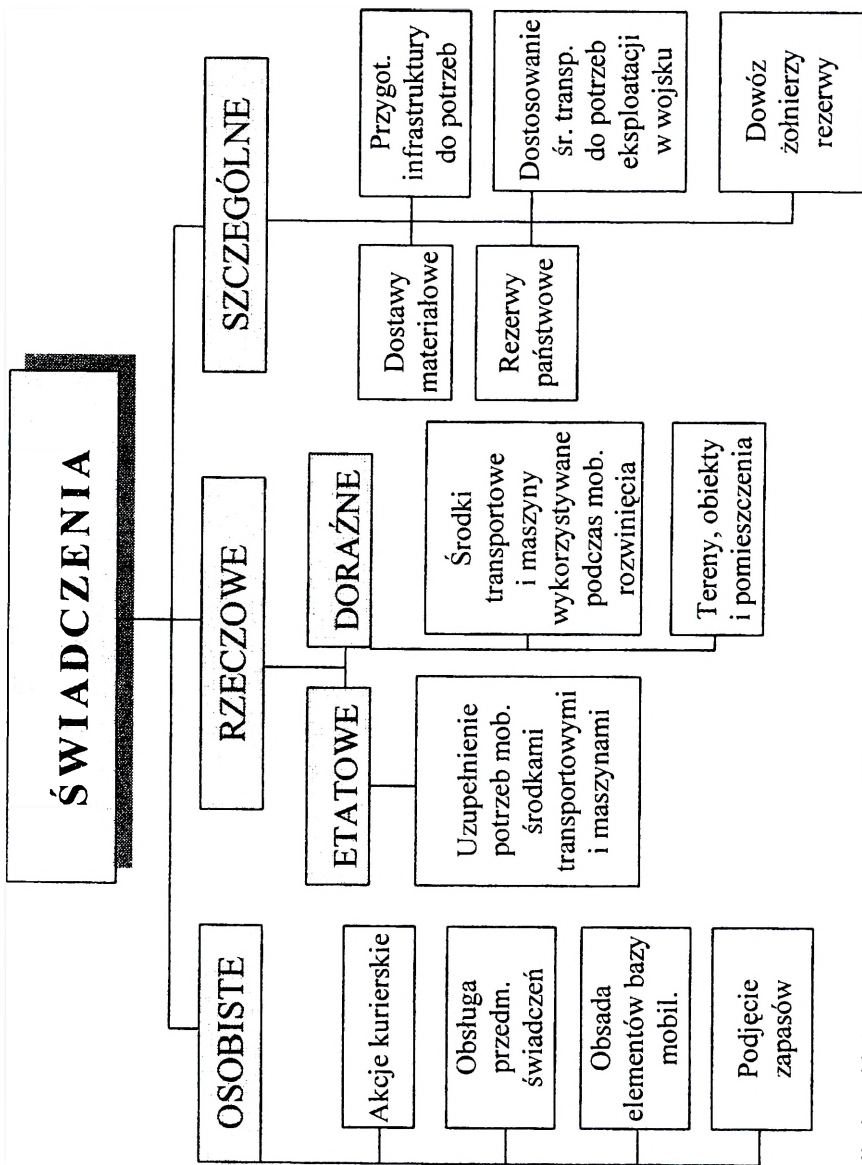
ŚWIADCZENIA

OSOBISTE

Akcje kurierskie

Obsługa przedm. świadczeń

Obsada elementów bazy mobil.

Podjęcie zapasów

RZECZOWE

ETATOWE

Uzupełnienie potrzeb mob. środkami transportowymi i maszynami

DORAŹNE

Środki transportowe i maszyny wykorzystywane podczas mob. rozwinięcia

Tereny, obiekty i pomieszczenia

SZCZEGÓLNE

Dostawy materiałowe

Rezerwy państwowe

Przygot. infrastruktury do potrzeb

Dostosowanie śr. transp. do potrzeb eksploatacji w wojsku

Dowóz żołnierzy rezerwy